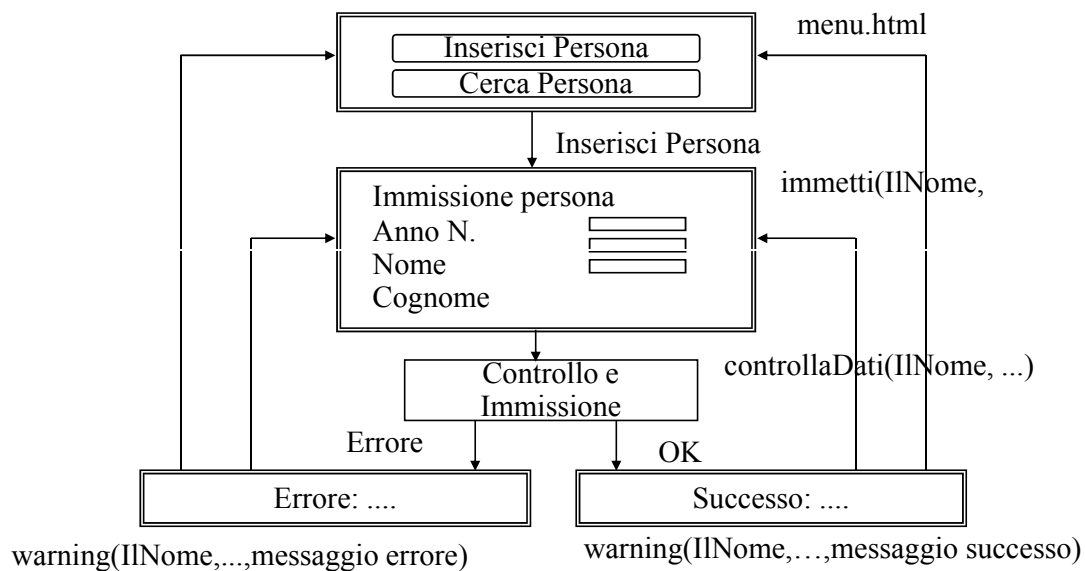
menu.html

Inserisci Persona

Cerca Persona

Inserisci Persona

immetti(IlNome,

Immissione persona

Anno N.

Nome

Cognome

Controllo e Immissione

controllaDati(IlNome, ...)

Errore

OK

Errore: ....

Successo: ....

warning(IlNome,...,messaggio errore)

warning(IlNome,…,messaggio successo)